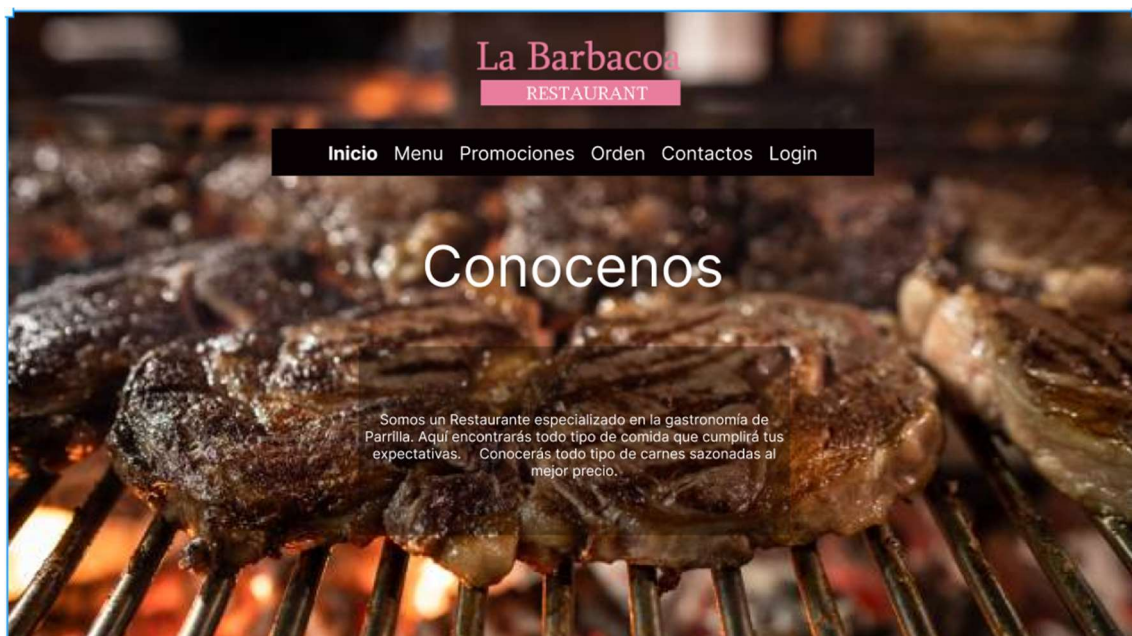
La Barbacoa
RESTAURANT

Inicio Menu Promociones Orden Contactos Login

Conocenos

Somos un Restaurante especializado en la gastronomía de Parrilla. Aquí encontrarás todo tipo de comida que cumplirá tus expectativas. Conocerás todo tipo de carnes sazonadas al mejor precio.